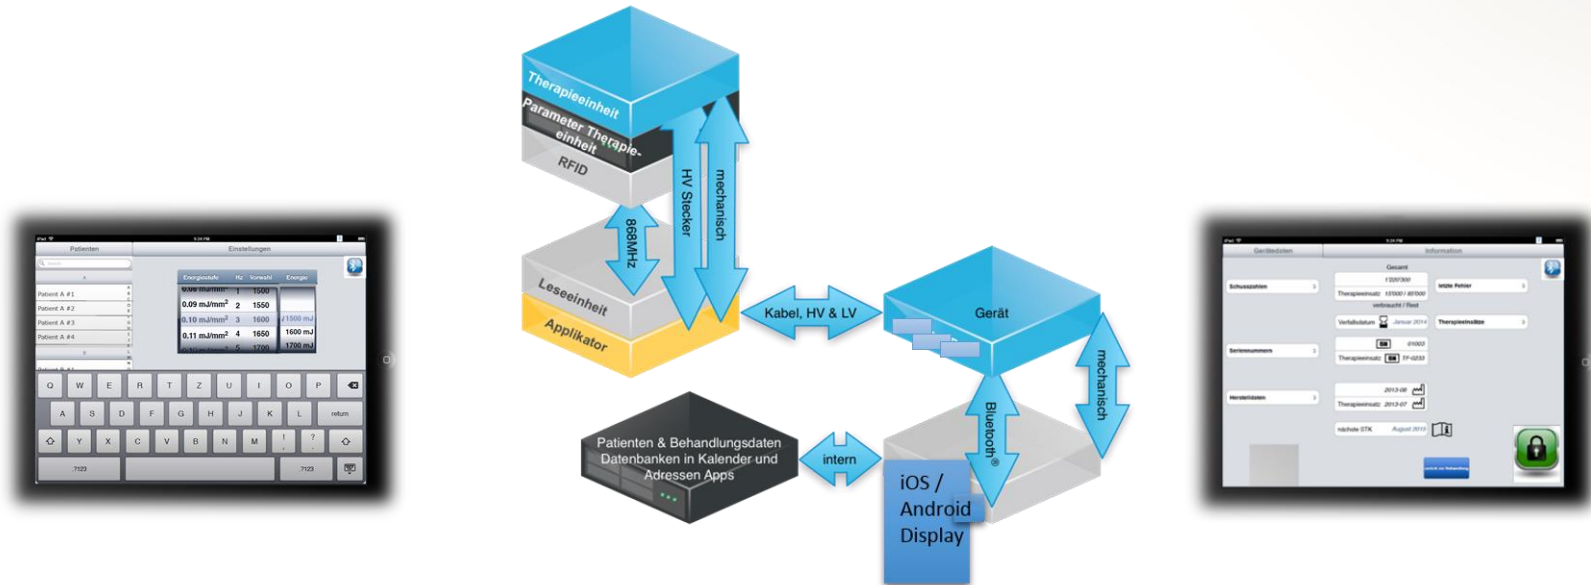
Therapieeinheit

Parameter Therapieeinheit

RFID

868MHz

HV Stecker

mechanisch

Leseeinheit

Applikator

Kabel, HV & LV

Gerät

mechanisch

Bluetooth®

Patienten & Behandlungsdaten Datenbanken in Kalender und Adressen Apps

intern

iOS / Android Display

Patienten

Einstellungen

Patient A #1

Patient A #2

Patient A #3

Patient A #4

Energiestufe | Hz | Vorwahl | Energie

0.09 mJ/mm² | 2 | 1550

0.10 mJ/mm² | 3 | 1600 | 1500 mJ

0.11 mJ/mm² | 4 | 1650 | 1600 mJ

1700 mJ

Q W E R T Z U I O P

A S D F G H J K L return

Y X C V B N M

.?123

.?123

Gerätedaten

Information

Schusszahlen

Gesamt

Therapieeinsatz

verbraucht / Rest

letzte Fehler

Verfallsdatum

Therapieeinsätze

Seriennummern

Herstelldaten

nächste STK